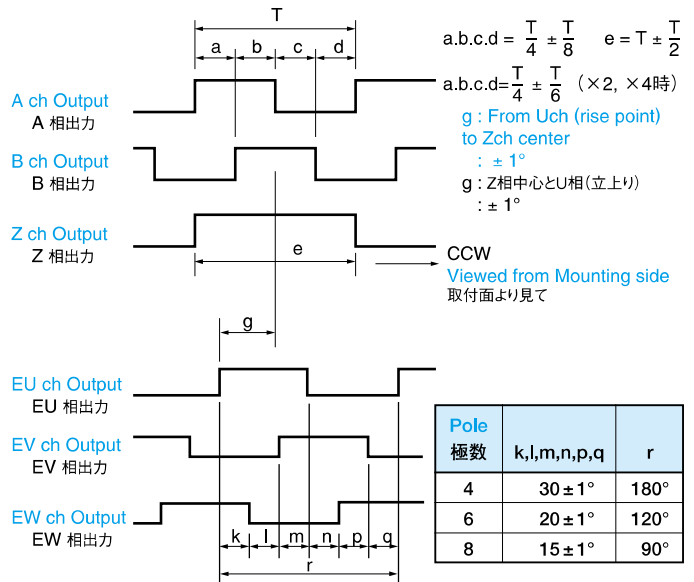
T

a b c d

a.b.c.d = $\frac{T}{4} \pm \frac{T}{8}$  e = T $\pm \frac{T}{2}$

a.b.c.d=$\frac{T}{4} \pm \frac{T}{6}$ （×2, ×4時）

A ch Output
A 相出力

g : From Uch (rise point) to Zch center
: ± 1°

B ch Output
B 相出力

g : Z相中心とU相（立上り）
: ± 1°

Z ch Output
Z 相出力

e

CCW
Viewed from Mounting side
取付面より見て

g

EU ch Output
EU 相出力

EV ch Output
EV 相出力

EW ch Output
EW 相出力

k l m n p q

r

| Pole 極数 | k,l,m,n,p,q | r |
|---|---|---|
| 4 | 30 ± 1° | 180° |
| 6 | 20 ± 1° | 120° |
| 8 | 15 ± 1° | 90° |